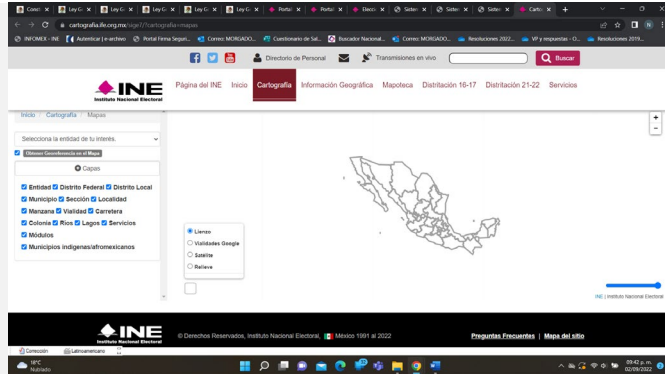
Corre: × | Ley G × | Ley G × | Ley G × | Ley G × | Ley G × | Portal × | Portal × | Decre × | Sister × | Sister × | Sister × | Carto × | +

cartografia.ife.org.mx/sige7/?cartografia=mapas

INFOMEX - INE | Autenticar | e-archivo | Portal Firma Seguri... | Correo: MORGADO... | Cuestionario de Sal... | Buscador Nacional... | Correo: MORGADO... | Resoluciones 2022... | VP y respuestas - D... | Resoluciones 2019...

Directorio de Personal | Transmisiones en vivo | Buscar

INE
Instituto Nacional Electoral

Página del INE | Inicio | Cartografía | Información Geográfica | Mapoteca | Distritación 16-17 | Distritación 21-22 | Servicios

Inicio > Cartografía > Mapas

Selecciona la entidad de tu interés.

Obtener Georeferencia en el Mapa

Capas

Entidad Distrito Federal Distrito Local
Municipio Sección Localidad
Manzana Vialidad Carretera
Colonia Ríos Lagos Servicios
Módulos
Municipios indígenas/afromexicanos

Lienzo
Vialidades Google
Satelite
Relieve

+
-

INE | Instituto Nacional Electoral

INE
Instituto Nacional Electoral

© Derechos Reservados, Instituto Nacional Electoral, México 1991 al 2022

Preguntas Frecuentes | Mapa del sitio

Corrección | Latinoamericano

18°C
Nublado

09:42 p. m.
02/09/2022